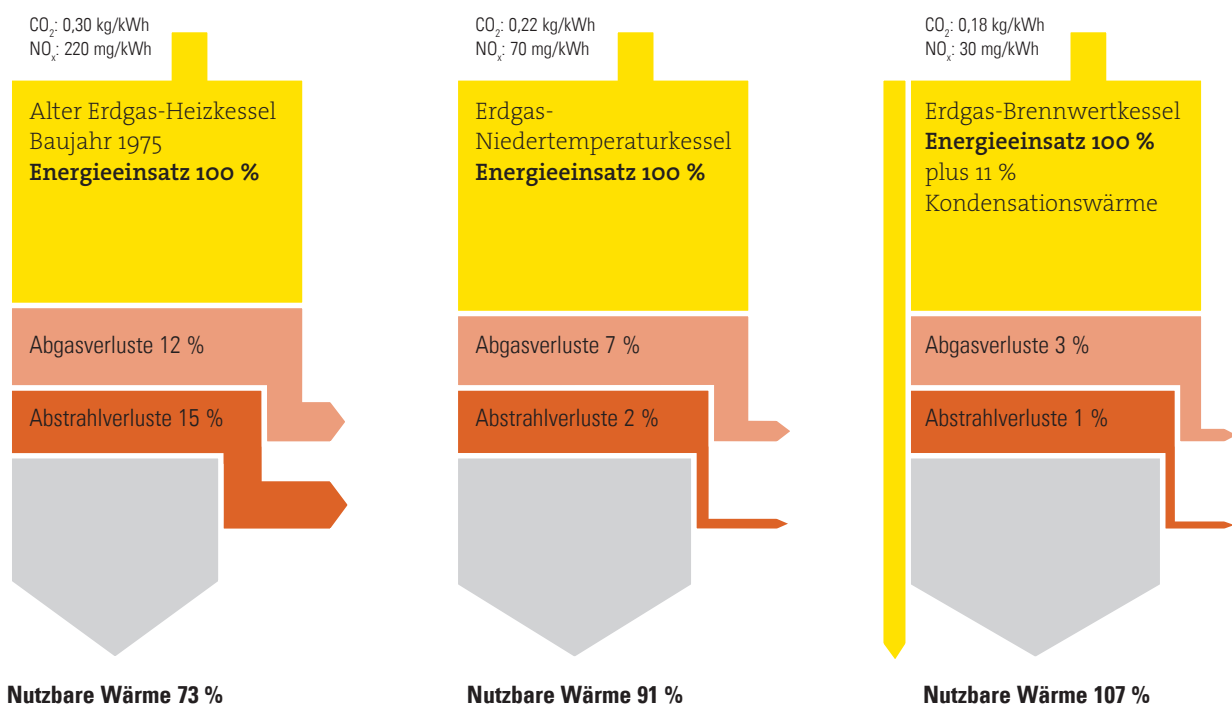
$CO_2$: 0,30 kg/kWh
$NO_x$: 220 mg/kWh

Alter Erdgas-Heizkessel Baujahr 1975
**Energieeinsatz 100 %**

Abgasverluste 12 %

Abstrahlverluste 15 %

**Nutzbare Wärme 73 %**

$CO_2$: 0,22 kg/kWh
$NO_x$: 70 mg/kWh

Erdgas-Niedertemperaturkessel
**Energieeinsatz 100 %**

Abgasverluste 7 %

Abstrahlverluste 2 %

**Nutzbare Wärme 91 %**

$CO_2$: 0,18 kg/kWh
$NO_x$: 30 mg/kWh

Erdgas-Brennwertkessel
**Energieeinsatz 100 %**
plus 11 % Kondensationswärme

Abgasverluste 3 %

Abstrahlverluste 1 %

**Nutzbare Wärme 107 %**